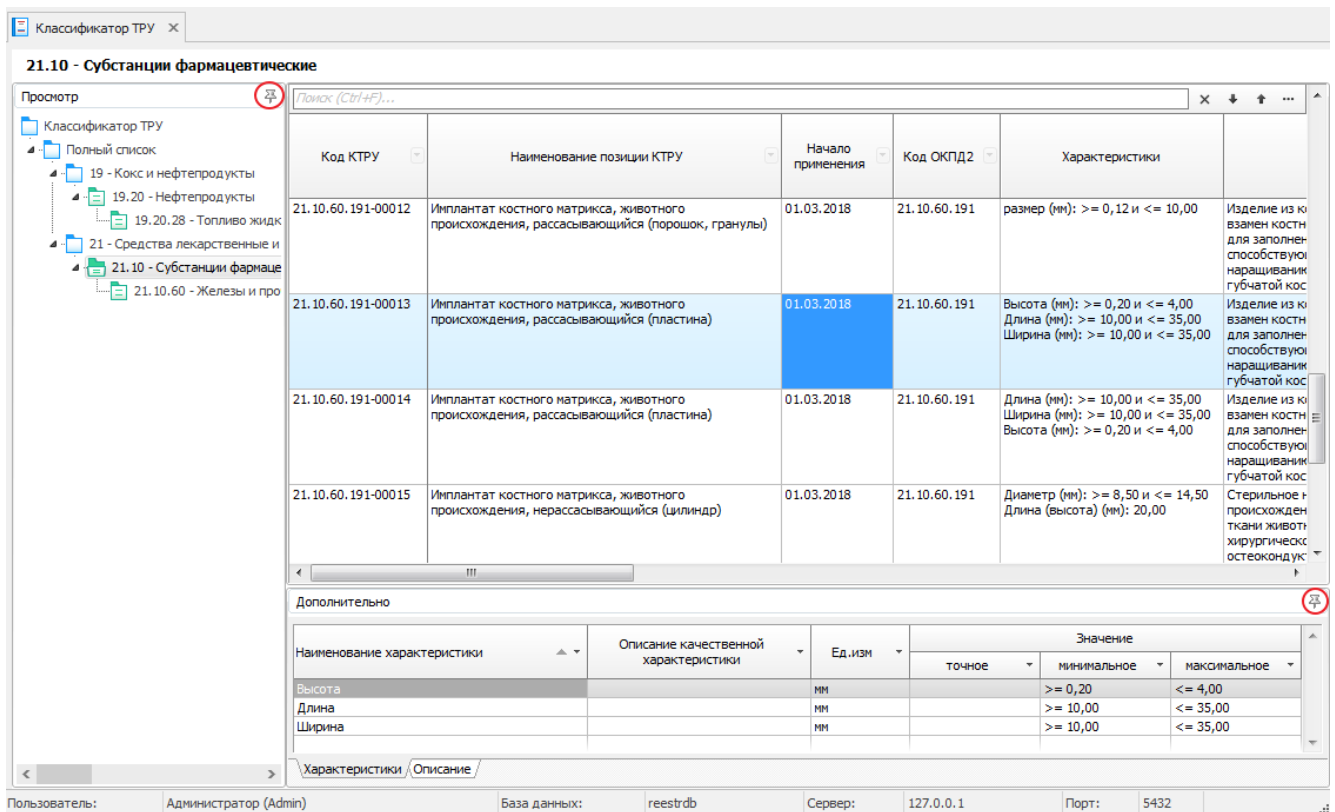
Классификатор ТРУ ×

21.10 - Субстанции фармацевтические

Просмотр

Классификатор ТРУ
Полный список
19 - Кокс и нефтепродукты
19.20 - Нефтепродукты
19.20.28 - Топливо жидк
21 - Средства лекарственные и
21.10 - Субстанции фармаце
21.10.60 - Железы и про

Поиск (Ctrl+F)...

| Код КТРУ | Наименование позиции КТРУ | Начало применения | Код ОКПД2 | Характеристики | |
|---|---|---|---|---|---|
| 21.10.60.191-00012 | Имплантат костного матрикса, животного происхождения, рассасывающийся (порошок, гранулы) | 01.03.2018 | 21.10.60.191 | размер (мм): >= 0,12 и <= 10,00 | Изделие из к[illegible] взамен костн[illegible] для заполнен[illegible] способствую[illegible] наращиваник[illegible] губчатой кос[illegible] |
| 21.10.60.191-00013 | Имплантат костного матрикса, животного происхождения, рассасывающийся (пластина) | 01.03.2018 | 21.10.60.191 | Высота (мм): >= 0,20 и <= 4,00 Длина (мм): >= 10,00 и <= 35,00 Ширина (мм): >= 10,00 и <= 35,00 | Изделие из к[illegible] взамен костн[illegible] для заполнен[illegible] способствую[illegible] наращиваник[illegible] губчатой кос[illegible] |
| 21.10.60.191-00014 | Имплантат костного матрикса, животного происхождения, рассасывающийся (пластина) | 01.03.2018 | 21.10.60.191 | Длина (мм): >= 10,00 и <= 35,00 Ширина (мм): >= 10,00 и <= 35,00 Высота (мм): >= 0,20 и <= 4,00 | Изделие из к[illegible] взамен костн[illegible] для заполнен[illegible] способствую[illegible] наращиваник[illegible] губчатой кос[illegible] |
| 21.10.60.191-00015 | Имплантат костного матрикса, животного происхождения, нерассасывающийся (цилиндр) | 01.03.2018 | 21.10.60.191 | Диаметр (мм): >= 8,50 и <= 14,50 Длина (высота) (мм): 20,00 | Стерильное н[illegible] происхожден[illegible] ткани животн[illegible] хирургическо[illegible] остеокондук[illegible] |

Дополнительно

| Наименование характеристики | Описание качественной характеристики | Ед.изм | Значение точное | Значение минимальное | Значение максимальное |
|---|---|---|---|---|---|
| Высота | | мм | | >= 0,20 | <= 4,00 |
| Длина | | мм | | >= 10,00 | <= 35,00 |
| Ширина | | мм | | >= 10,00 | <= 35,00 |

Характеристики Описание

Пользователь: Администратор (Admin) База данных: reestrdb Сервер: 127.0.0.1 Порт: 5432